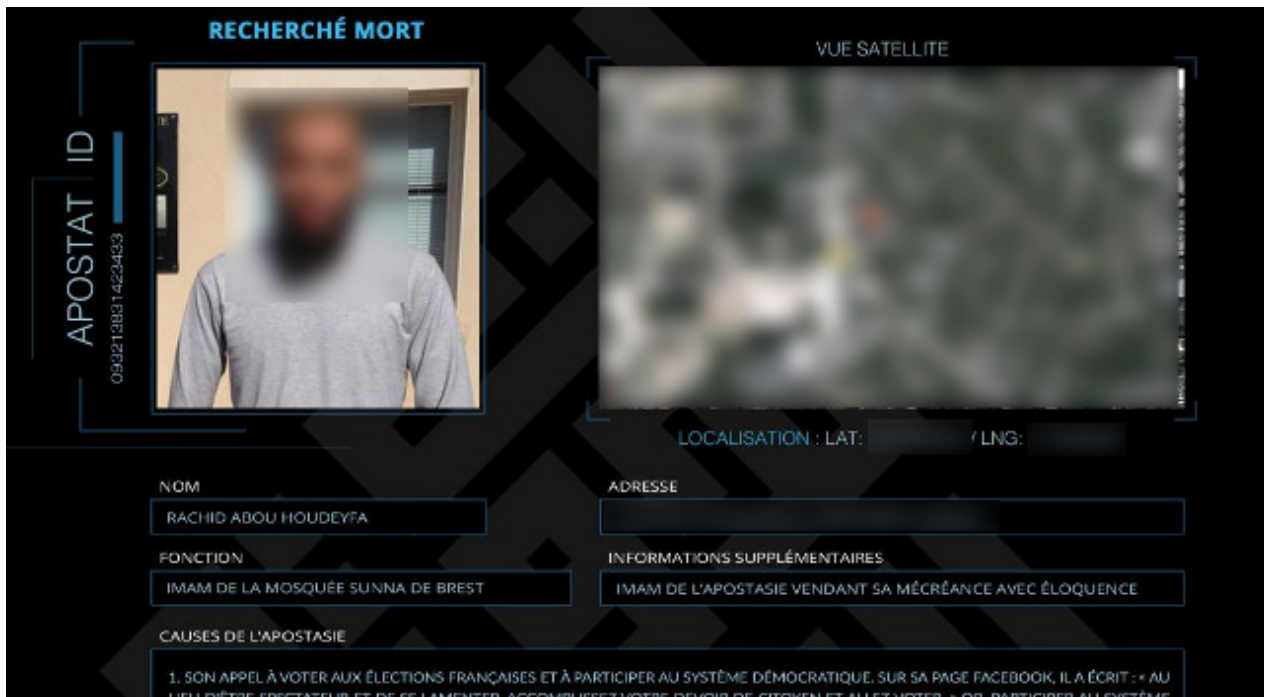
RECHERCHÉ MORT

APOSTAT ID

093213831422433

VUE SATELLITE

LOCALISATION : LAT: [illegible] / LNG: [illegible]

NOM

RACHID ABOU HOUDEYFA

ADRESSE

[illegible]

FONCTION

IMAM DE LA MOSQUÉE SUNNA DE BREST

INFORMATIONS SUPPLÉMENTAIRES

IMAM DE L'APOSTASIE VENDANT SA MÉCRÉANCE AVEC ÉLOQUENCE

CAUSES DE L'APOSTASIE

1. SON APPEL À VOTER AUX ÉLECTIONS FRANÇAISES ET À PARTICIPER AU SYSTÈME DÉMOCRATIQUE. SUR SA PAGE FACEBOOK, IL A ÉCRIT : « AU LIEU D'ÊTRE SPECTATEUR ET DE SE LAMENTER, ACCOMPLISSEZ VOTRE DEVOIR DE CITOYEN ET ALLEZ VOTER » OR, PARTICIPER AU SYSTÈME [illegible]